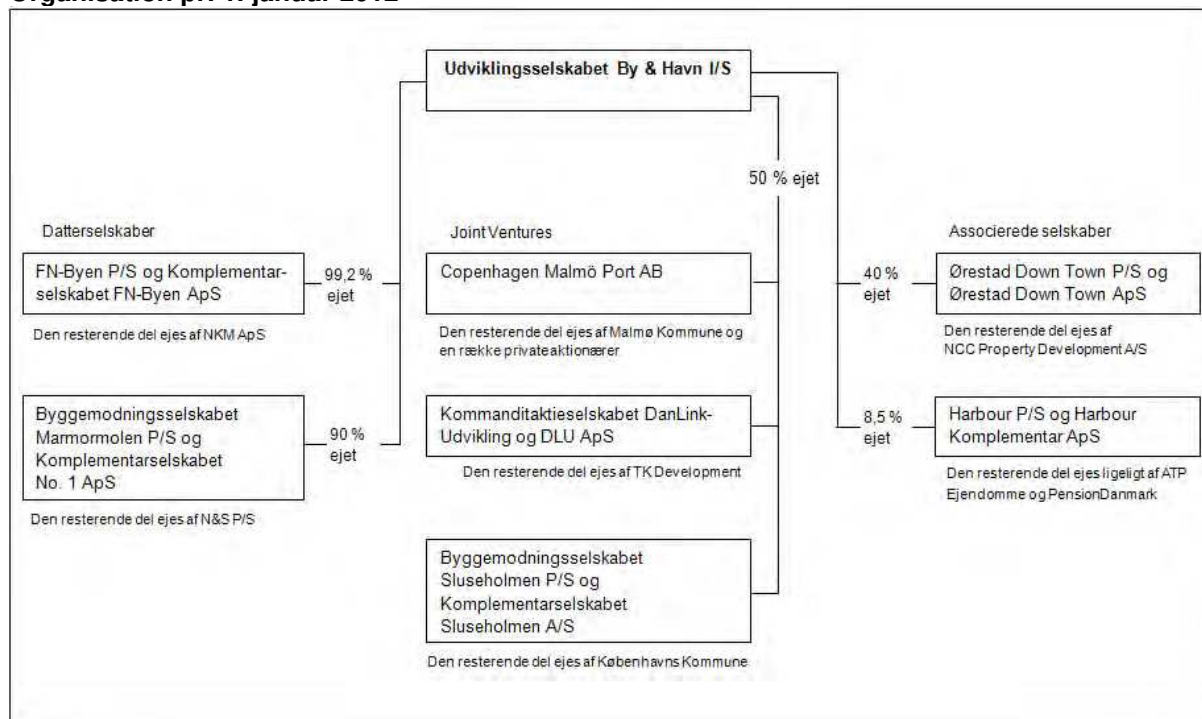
Organisation pr. 1. januar 2012

Udviklingsselskabet By & Havn I/S

50 % ejet

Datterselskaber

FN-Byen P/S og Komplementarselskabet FN-Byen ApS

99,2 % ejet

Den resterende del ejes af NKM ApS

Byggemodningsselskabet Marmormolen P/S og Komplementarselskabet No. 1 ApS

90 % ejet

Den resterende del ejes af N&S P/S

Joint Ventures

Copenhagen Malmö Port AB

Den resterende del ejes af Malmø Kommune og en række privateaktionærer

Kommanditaktieselskabet DanLink-Udvikling og DLU ApS

Den resterende del ejes af TK Development

Byggemodningsselskabet Sluseholmen P/S og Komplementarselskabet Sluseholmen A/S

Den resterende del ejes af Københavns Kommune

Associerede selskaber

40 % ejet

Ørestad Down Town P/S og Ørestad Down Town ApS

Den resterende del ejes af NCC Property Development A/S

8,5 % ejet

Harbour P/S og Harbour Komplementar ApS

Den resterende del ejes ligeligt af ATP Ejendomme og PensionDanmark